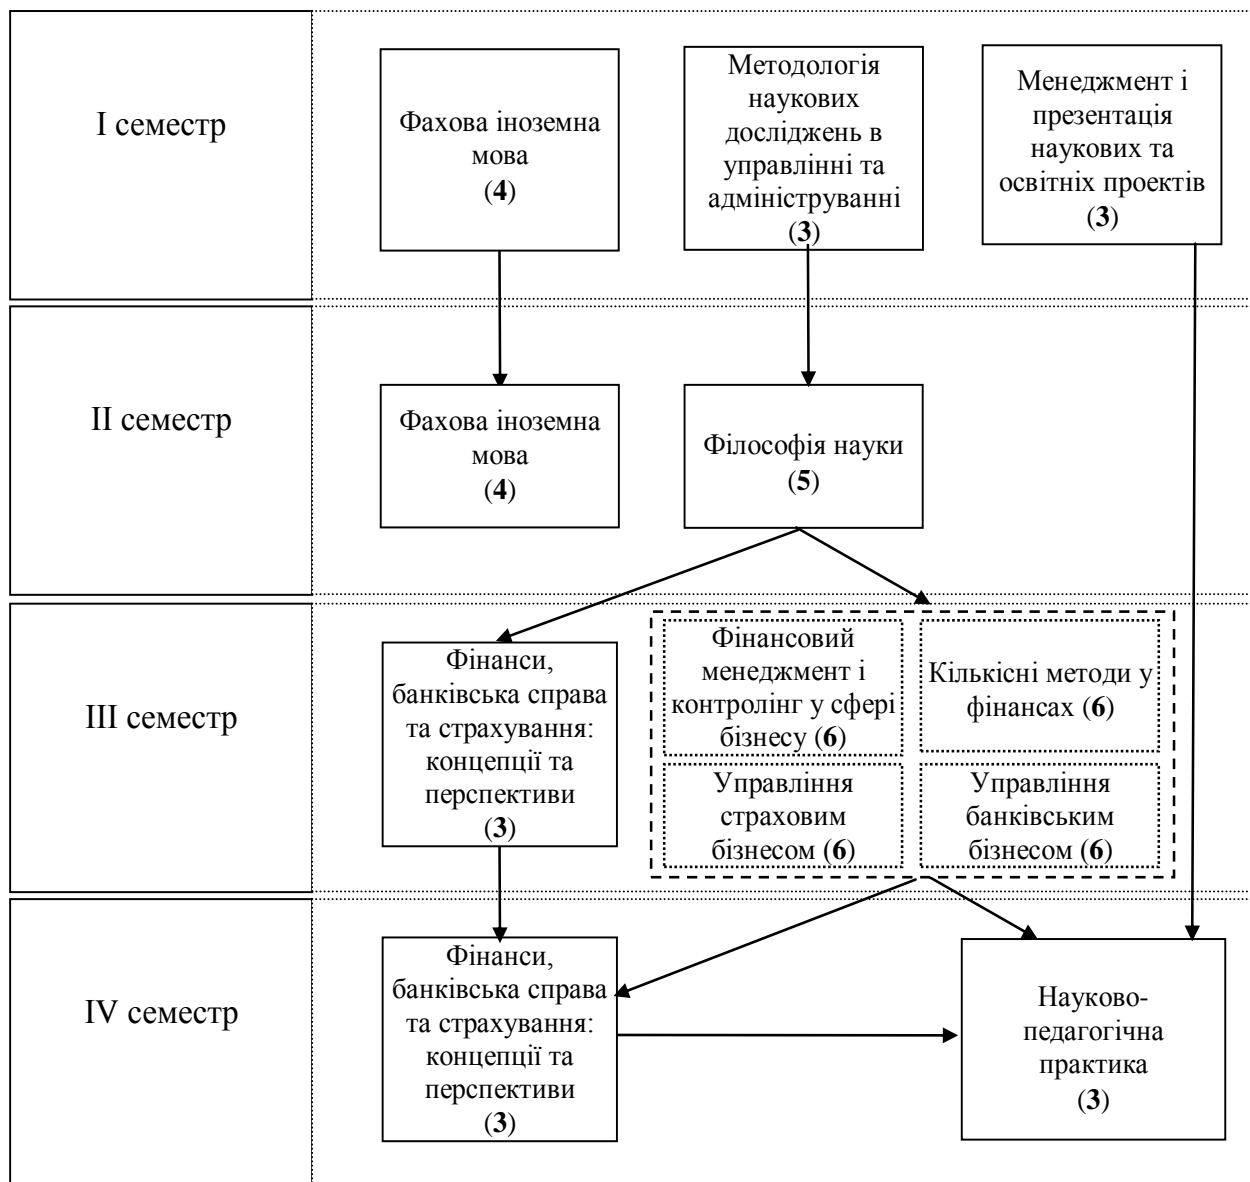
I семестр

Фахова іноземна мова (4)

Методологія наукових досліджень в управлінні та адмініструванні (3)

Менеджмент і презентація наукових та освітніх проектів (3)

II семестр

Фахова іноземна мова (4)

Філософія науки (5)

III семестр

Фінанси, банківська справа та страхування: концепції та перспективи (3)

Фінансовий менеджмент і контролінг у сфері бізнесу (6)

Кількісні методи у фінансах (6)

Управління страховим бізнесом (6)

Управління банківським бізнесом (6)

IV семестр

Фінанси, банківська справа та страхування: концепції та перспективи (3)

Науково-педагогічна практика (3)